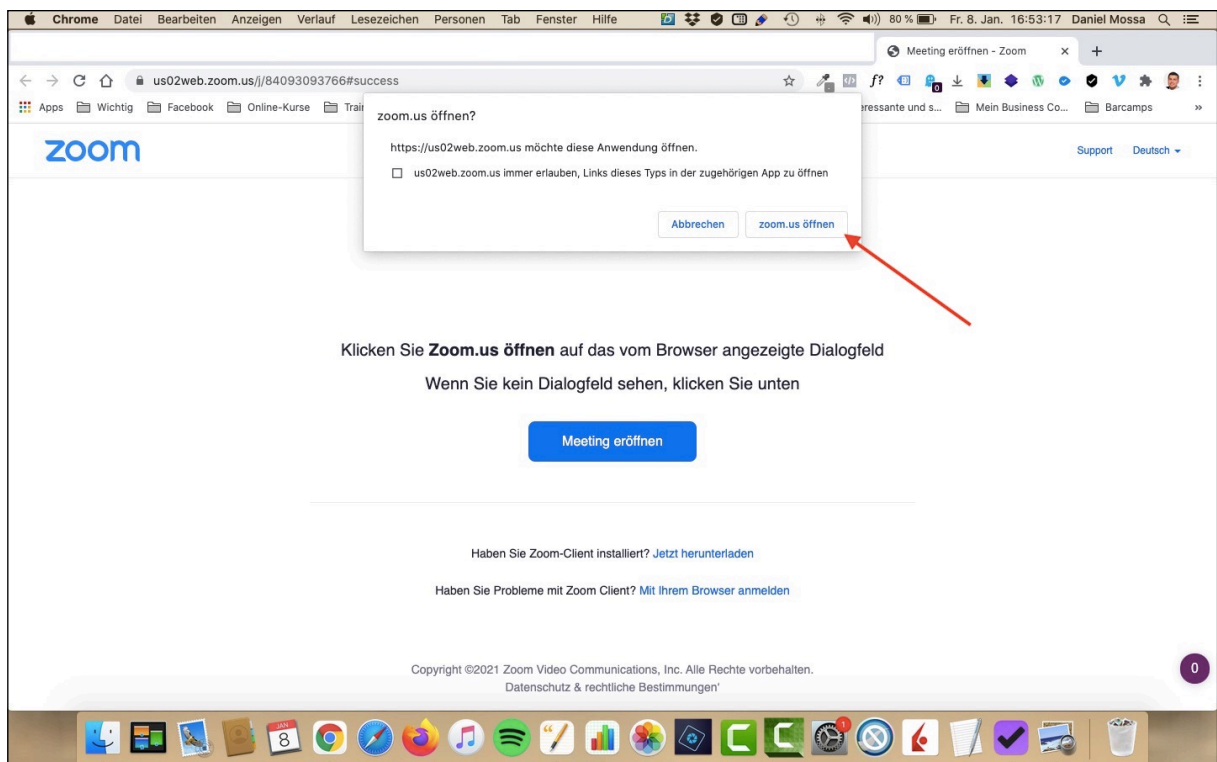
Chrome Datei Bearbeiten Anzeigen Verlauf Lesezeichen Personen Tab Fenster Hilfe 80 % Fr. 8. Jan. 16:53:17 Daniel Mossa

Meeting eröffnen - Zoom × +

us02web.zoom.us/j/84093093766#success

Apps Wichtig Facebook Online-Kurse Trai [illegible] ressante und s... Mein Business Co... Barcamps »

zoom

Support Deutsch

zoom.us öffnen?

https://us02web.zoom.us möchte diese Anwendung öffnen.

us02web.zoom.us immer erlauben, Links dieses Typs in der zugehörigen App zu öffnen

Abbrechen zoom.us öffnen

Klicken Sie **Zoom.us öffnen** auf das vom Browser angezeigte Dialogfeld

Wenn Sie kein Dialogfeld sehen, klicken Sie unten

Meeting eröffnen

Haben Sie Zoom-Client installiert? Jetzt herunterladen

Haben Sie Probleme mit Zoom Client? Mit Ihrem Browser anmelden

Copyright ©2021 Zoom Video Communications, Inc. Alle Rechte vorbehalten.
Datenschutz & rechtliche Bestimmungen'

0

JAN 8